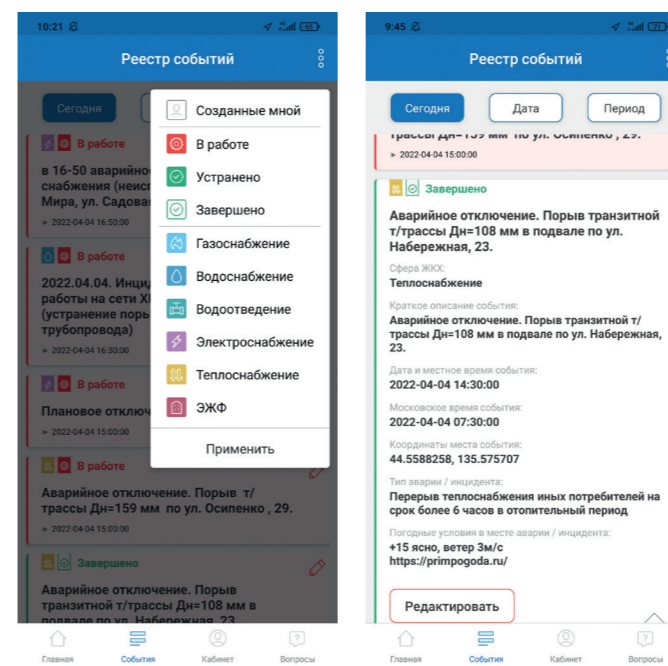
10:21

Реестр событий

Сегодня

В работе

в 16-50 аварийно снабжения (неисп Мира, ул. Садова

2022-04-04 16:50:00

В работе

2022.04.04. Инцид работы на сети ХЕ (устранение поры трубопровода)

2022-04-04 16:30:00

В работе

Плановое отключе

2022-04-04 15:03:00

В работе

Аварийное отключение. Порыв т/трассы Дн=159 мм по ул. Осипенко , 29.

2022-04-04 15:00:00

Завершено

Аварийное отключение. Порыв транзитной т/трассы Дн=108 мм в подвале по ул. Набережная, 23

Созданные мной
В работе
Устранено
Завершено
Газоснабжение
Водоснабжение
Водоотведение
Электроснабжение
Теплоснабжение
ЭЖФ
Применить

Главная
События
Кабинет
Вопросы

9:45

Реестр событий

Сегодня
Дата
Период

трассы Дн=159 мм по ул. Осипенко , 29.

2022-04-04 15:00:00

Завершено

Аварийное отключение. Порыв транзитной т/трассы Дн=108 мм в подвале по ул. Набережная, 23.

Сфера ЖКХ:
Теплоснабжение

Краткое описание события:
Аварийное отключение. Порыв транзитной т/трассы Дн=108 мм в подвале по ул. Набережная, 23.

Дата и местное время события:
2022-04-04 14:30:00

Московское время события:
2022-04-04 07:30:00

Координаты места события:
44.5588258, 135.575707

Тип аварии / инцидента:
Перерыв теплоснабжения иных потребителей на срок более 6 часов в отопительный период

Погодные условия в месте аварии / инцидента:
+15 ясно, ветер 3м/с
https://primpogoda.ru/

Редактировать

Главная
События
Кабинет
Вопросы